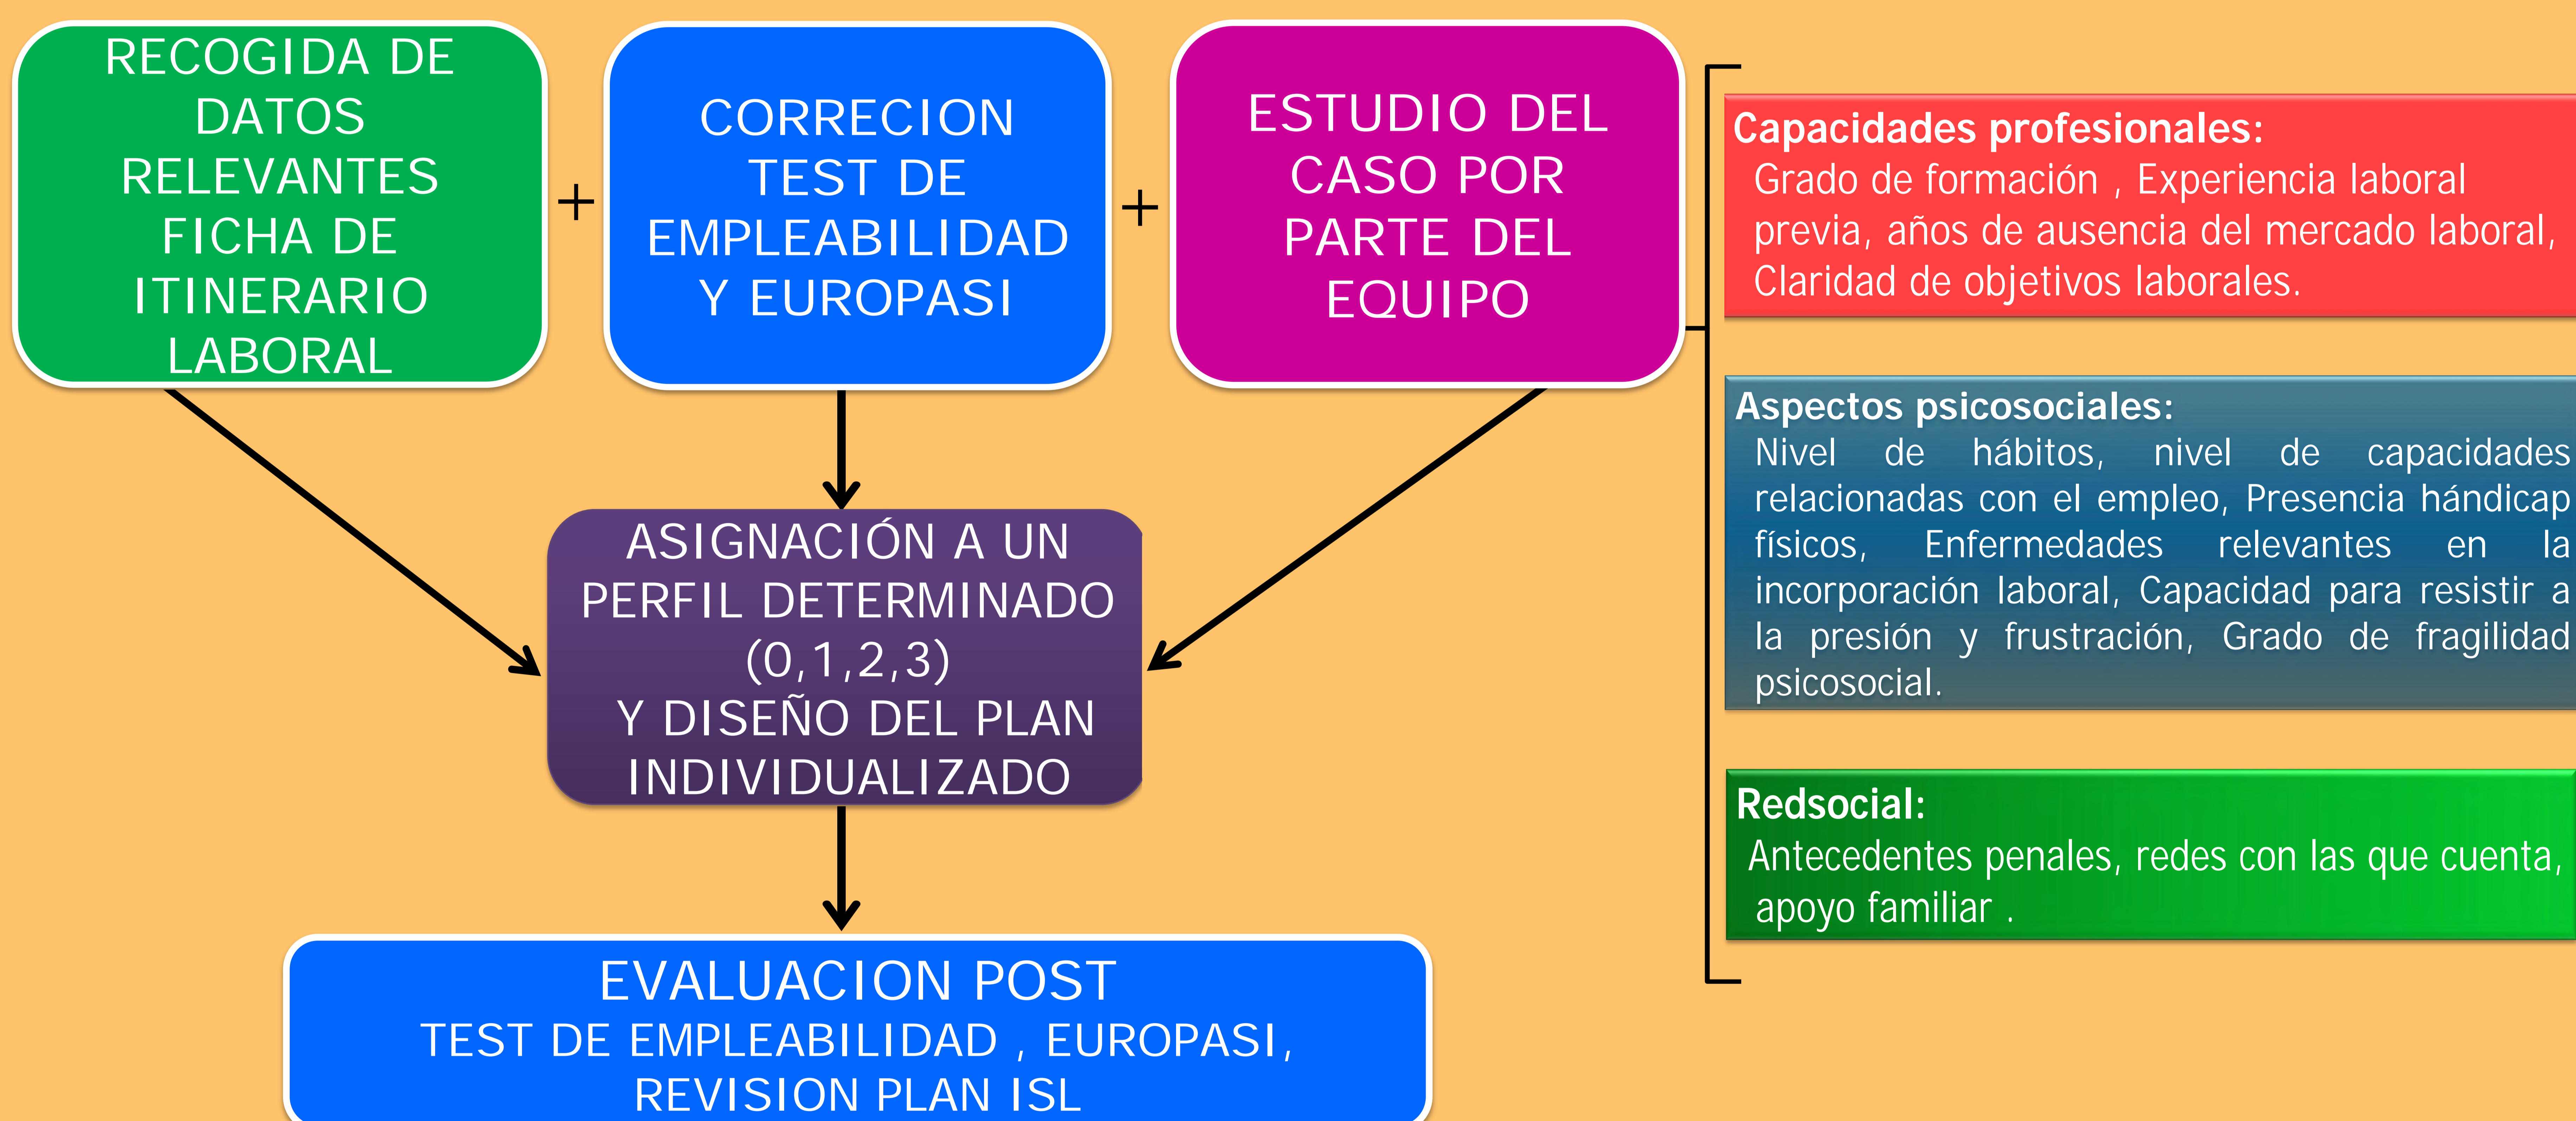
RECOGIDA DE DATOS RELEVANTES FICHA DE ITINERARIO LABORAL

+

CORRECION TEST DE EMPLEABILIDAD Y EUROPASI

+

ESTUDIO DEL CASO POR PARTE DEL EQUIPO

ASIGNACIÓN A UN PERFIL DETERMINADO (0,1,2,3) Y DISEÑO DEL PLAN INDIVIDUALIZADO

EVALUACION POST
TEST DE EMPLEABILIDAD , EUROPASI, REVISION PLAN ISL

Capacidades profesionales:
Grado de formación , Experiencia laboral previa, años de ausencia del mercado laboral, Claridad de objetivos laborales.

Aspectos psicosociales:
Nivel de hábitos, nivel de capacidades relacionadas con el empleo, Presencia hándicap físicos, Enfermedades relevantes en la incorporación laboral, Capacidad para resistir a la presión y frustración, Grado de fragilidad psicosocial.

Redsocial:
Antecedentes penales, redes con las que cuenta, apoyo familiar .